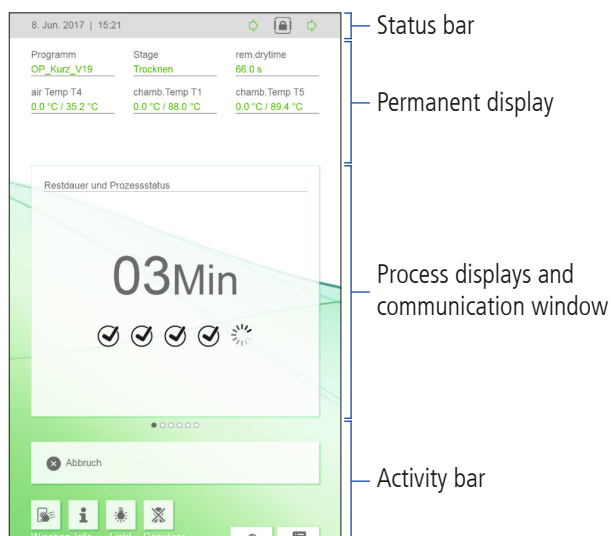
8. Jun. 2017 | 15:21

Programm
OP_Kurz_V19

Stage
Trocknen

rem.drytime
66.0 s

air Temp T4
0.0 °C / 35.2 °C

chamb.Temp T1
0.0 °C / 88.0 °C

chamb.Temp T5
0.0 °C / 89.4 °C

Restdauer und Prozessstatus

03Min

Abbruch

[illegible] Info Licht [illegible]

Status bar

Permanent display

Process displays and communication window

Activity bar